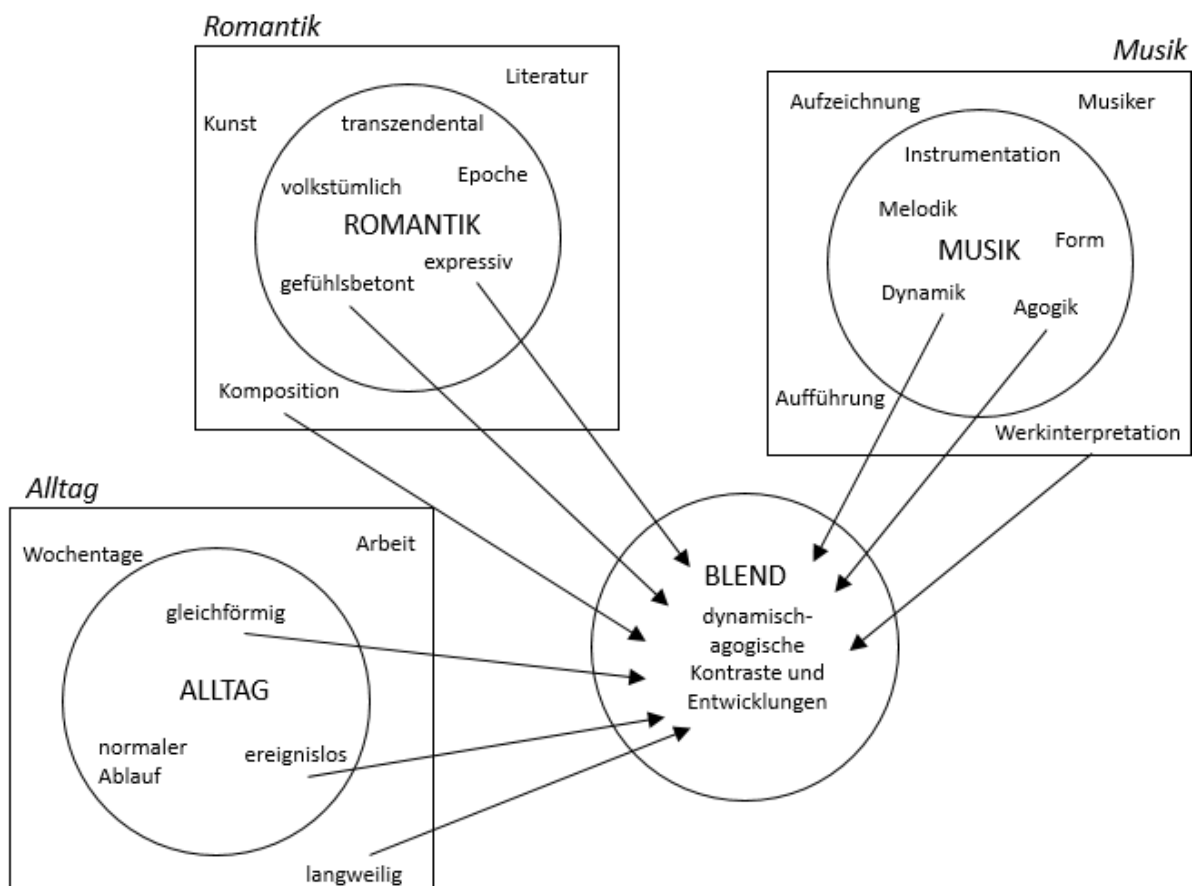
Romantik

Literatur

Kunst

transzendental

volkstümlich

Epoche

ROMANTIK

expressiv

gefühlsbetont

Komposition

Musik

Aufzeichnung

Musiker

Instrumentation

Melodik

MUSIK

Form

Dynamik

Agogik

Aufführung

Werkinterpretation

Alltag

Wochentage

Arbeit

gleichförmig

ALLTAG

normaler Ablauf

ereignislos

langweilig

BLEND

dynamisch-agogische Kontraste und Entwicklungen